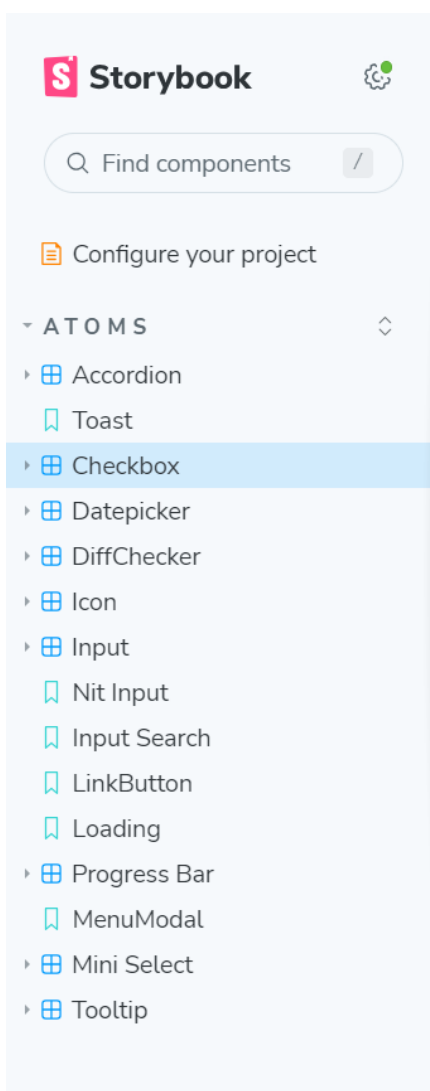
S Storybook

Find components /

Configure your project

ATOMS

Accordion
Toast
Checkbox
Datepicker
DiffChecker
Icon
Input
Nit Input
Input Search
LinkButton
Loading
Progress Bar
MenuModal
Mini Select
Tooltip